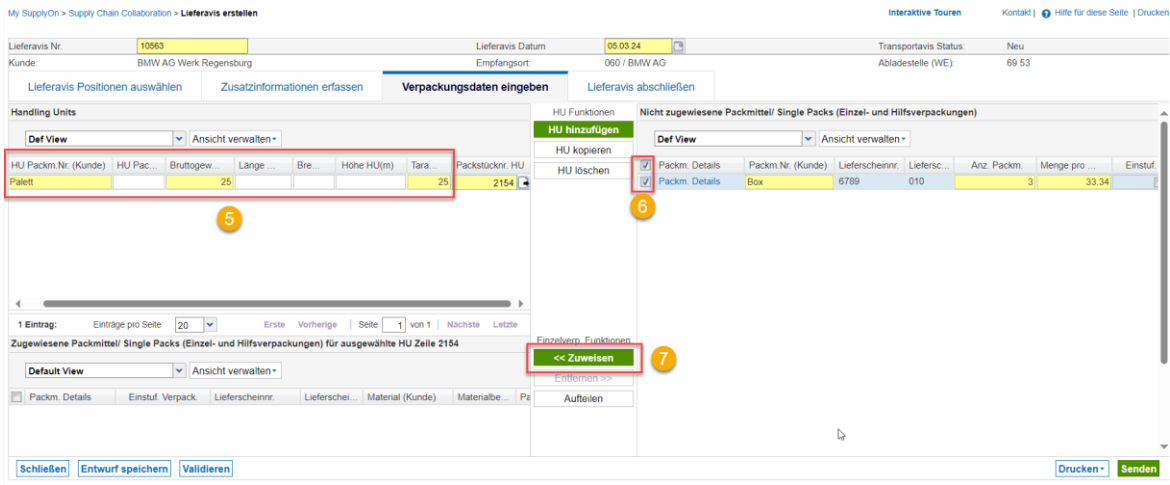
My SupplyOn > Supply Chain Collaboration > Lieferavis erstellen

Interaktive Touren | Kontakt | Hilfe für diese Seite | Drucken

Lieferavis Nr. 10563
Kunde: BMW AG Werk Regensburg
Lieferavis Datum 05.03.24
Empfangsort: 060 / BMW AG
Transportavis Status: Neu
Abladestelle (WE): 69 53

Lieferavis Positionen auswählen | Zusatzinformationen erfassen | Verpackungsdaten eingeben | Lieferavis abschließen

Handling Units

Def View | Ansicht verwalten

| HU Packm.Nr. (Kunde) | HU Pac... | Bruttogew... | Länge ... | Bre... | Höhe HU(m) | Tara... | Packstücknr. HU |
|---|---|---|---|---|---|---|---|
| Palett | | 25 | | | | 25 | 2154 |

5

1 Eintrag: Einträge pro Seite 20 | Erste Vorherige | Seite 1 von 1 | Nächste Letzte

HU Funktionen
HU hinzufügen
HU kopieren
HU löschen

Nicht zugewiesene Packmittel/ Single Packs (Einzel- und Hilfsverpackungen)

Def View | Ansicht verwalten

| | Packm. Details | Packm.Nr. (Kunde) | Lieferscheinnr. | Liefersc... | Anz. Packm. | Menge pro ... | Einstuf. |
|---|---|---|---|---|---|---|---|
| ☑ | Packm. Details | Box | 6789 | 010 | 3 | 33.34 | |

6

Zugewiesene Packmittel/ Single Packs (Einzel- und Hilfsverpackungen) für ausgewählte HU Zeile 2154

Default View | Ansicht verwalten

| | Packm. Details | Einstuf. Verpack. | Lieferscheinnr. | Lieferschei... | Material (Kunde) | Materialbe... | Pa |
|---|---|---|---|---|---|---|---|

Einzelverp. Funktionen
<< Zuweisen
Entfernen >>
Aufteilen

7

Schließen | Entwurf speichern | Validieren | Drucken | Senden